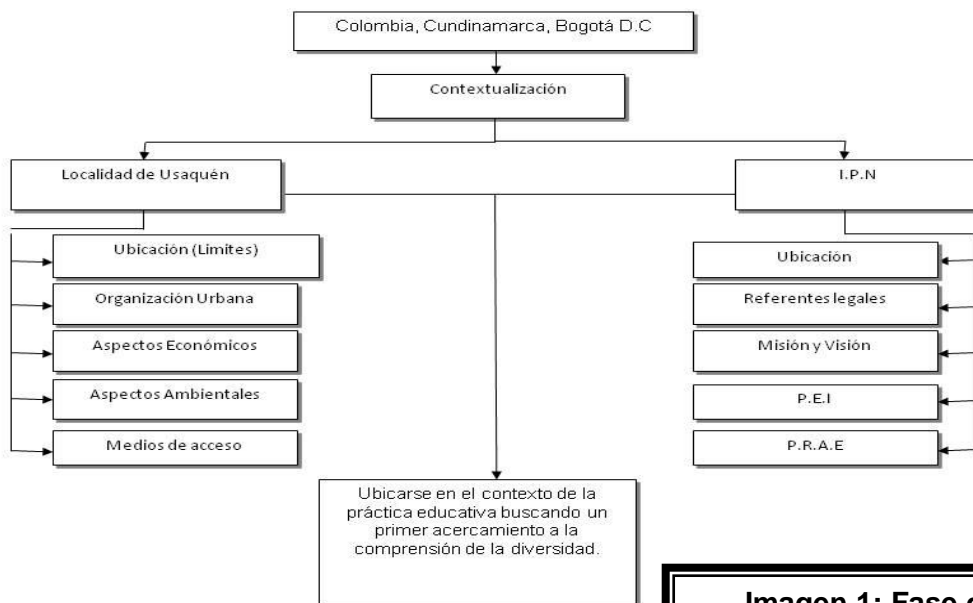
Colombia, Cundinamarca, Bogotá D.C

Contextualización

Localidad de Usaquén

I.P.N

Ubicación (Limites)

Organización Urbana

Aspectos Económicos

Aspectos Ambientales

Medios de acceso

Ubicación

Referentes legales

Misión y Visión

P.E.I

P.R.A.E

Ubicarse en el contexto de la práctica educativa buscando un primer acercamiento a la comprensión de la diversidad.

Imagen 1: Fase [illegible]